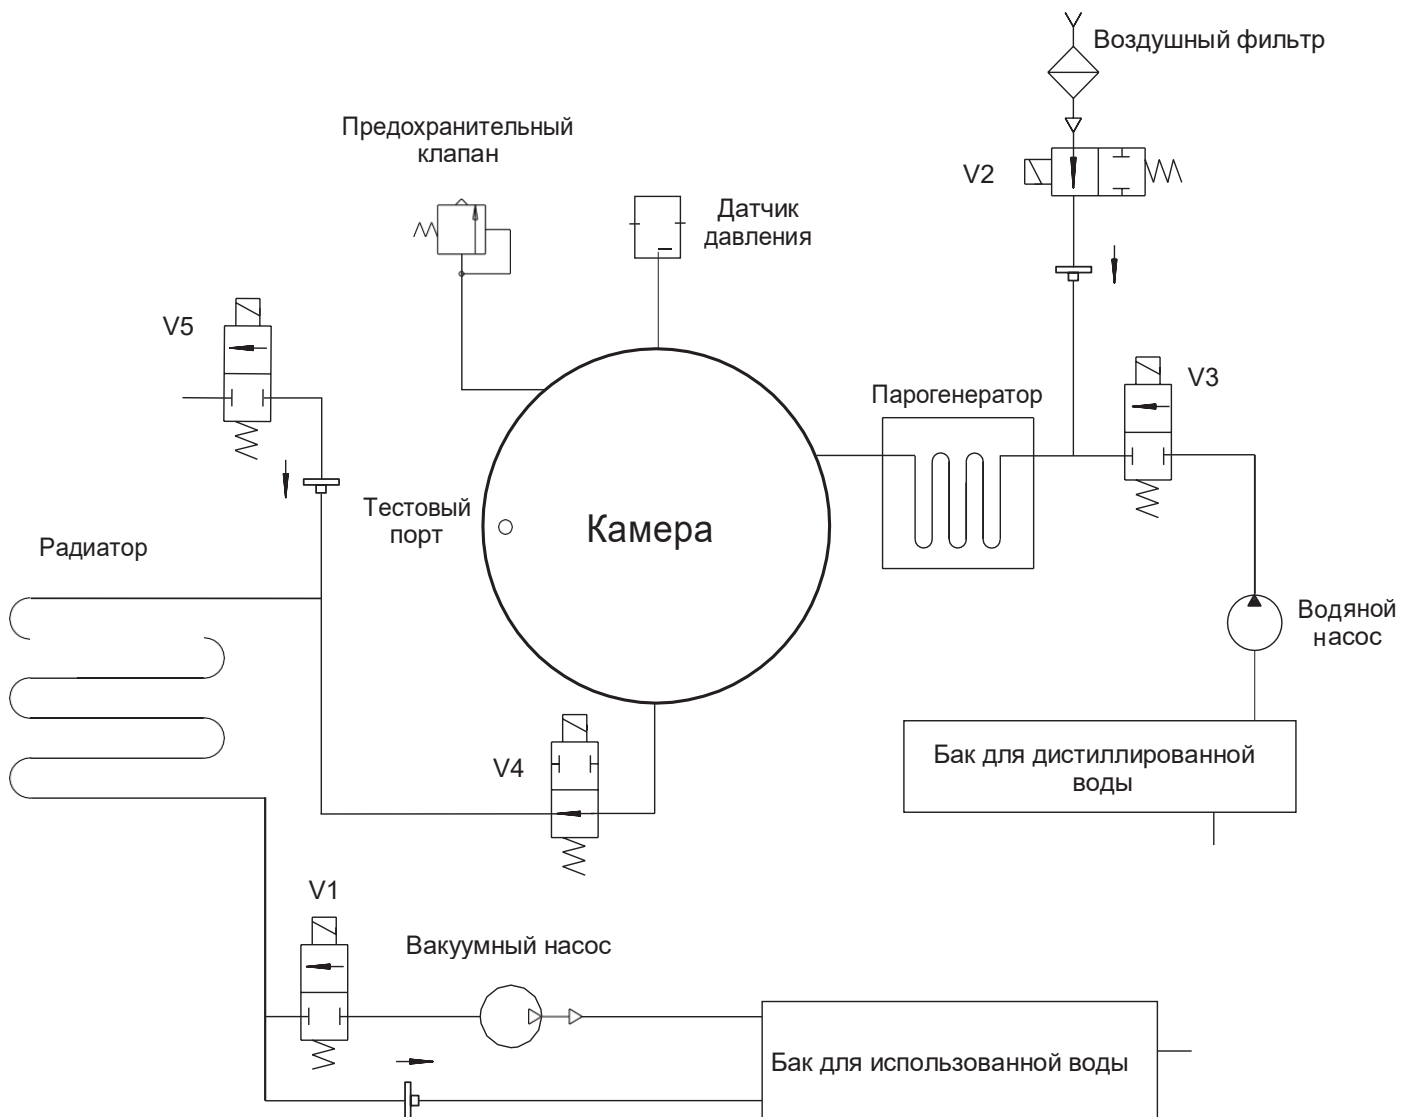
Воздушный фильтр

Предохранительный клапан

V2

Датчик давления

V5

V3

Парогенератор

Тестовый порт

Камера

Радиатор

Водяной насос

V4

Бак для дистиллированной воды

V1

Вакуумный насос

Бак для использованной воды